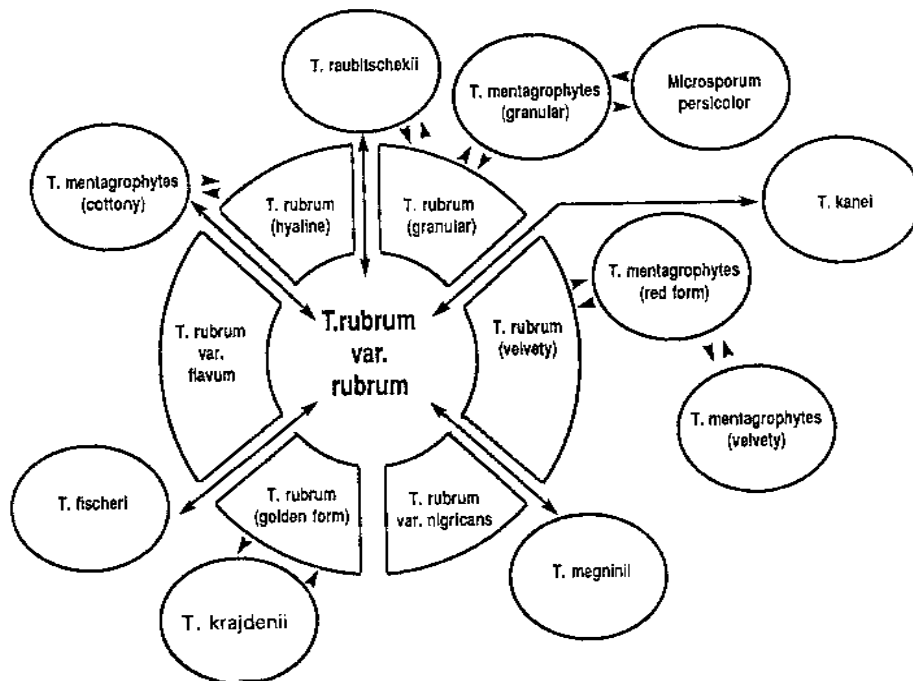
T. raubitschekii

T. mentagrophytes (granular)

Microsporum persicolor

T. mentagrophytes (cottony)

T. rubrum (hyaline)

T. rubrum (granular)

T. kanei

T. mentagrophytes (red form)

T. rubrum var. flavum

T.rubrum var. rubrum

T. rubrum (velvety)

T. mentagrophytes (velvety)

T. fischeri

T. rubrum (golden form)

T. rubrum var. nigricans

T. megninii

T. krajdenii